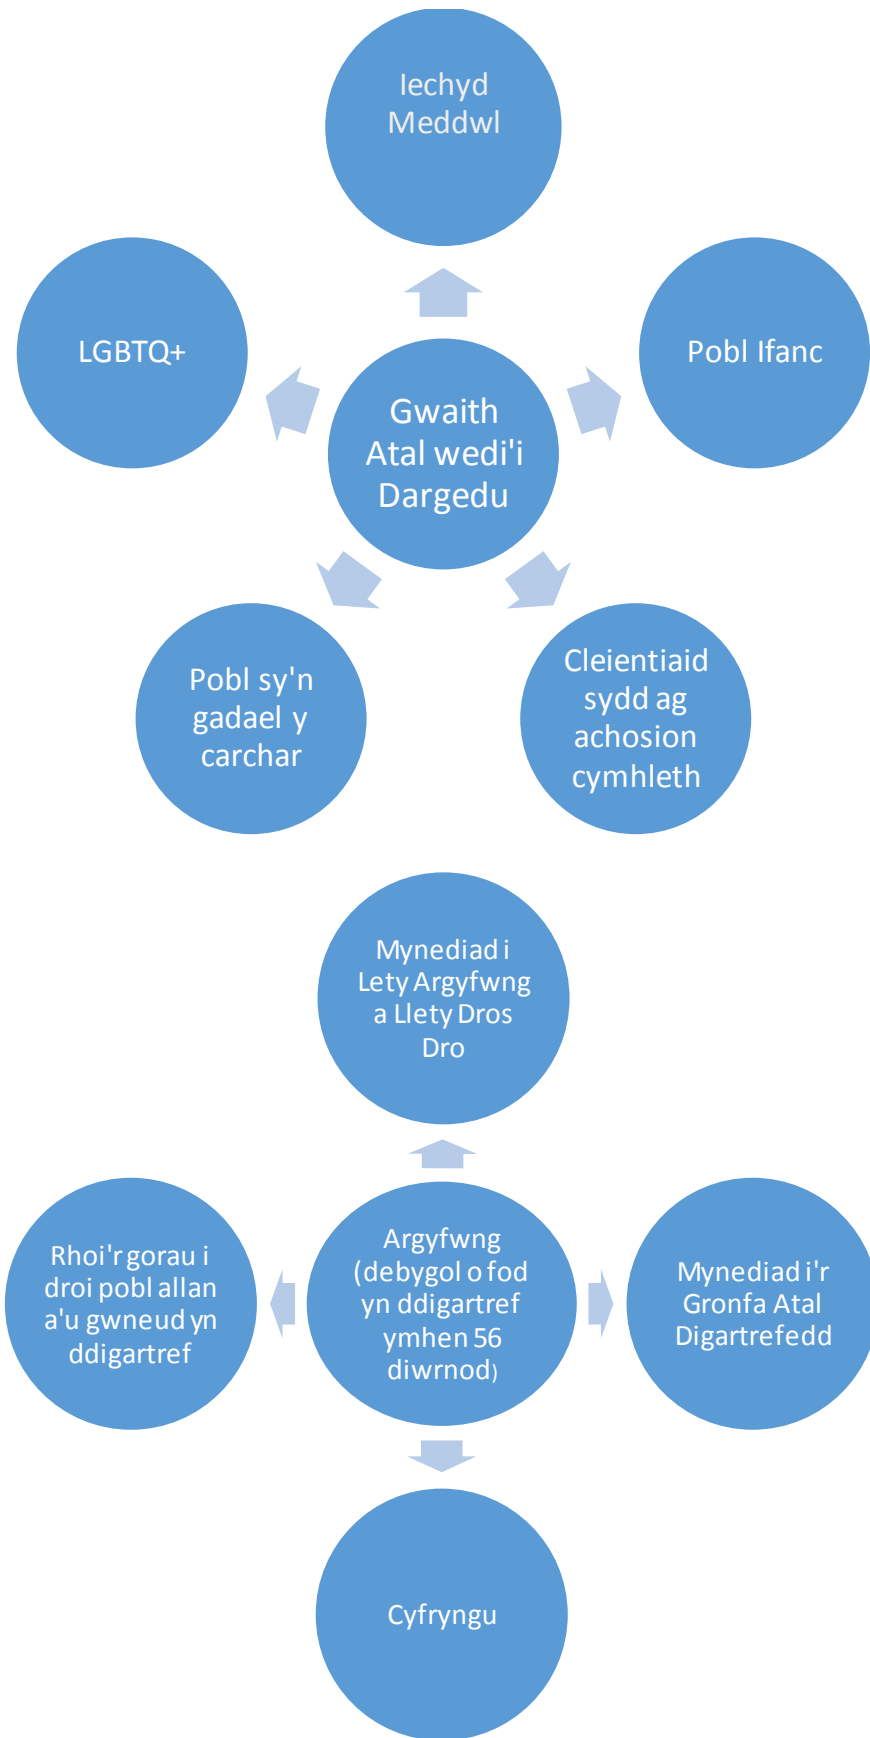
Iechyd Meddwl

LGBTQ+

Gwaith Atal wedi'i Dargedu

Pobl Ifanc

Pobl sy'n gadael y carchar

Cleientiaid sydd ag achosion cymhleth

Mynediad i Lety Argyfwng a Llety Dros Dro

Rhoi'r gorau i droi pobl allan a'u gwneud yn ddigartref

Argyfwng (debygol o fod yn ddigartref ymhen 56 diwrnod)

Mynediad i'r Gronfa Atal Digartrefedd

Cyfryngu